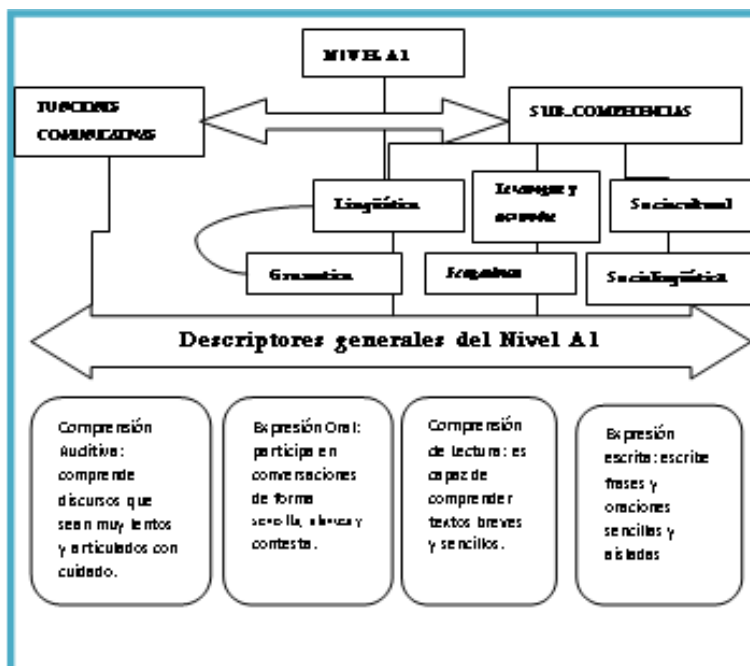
NIVEL A1

FUNCIONES COMUNICATIVAS

SUB_COMPETENCIAS

Lingüística

Lenguaje y actitudes

Sociocultural

Gramatica

Semántica

Sociolingüística

Descriptores generales del Nivel A1

Comprensión Auditiva: comprende discursos que sean muy lentos y articulados con cuidado.

Expresión Oral: participa en conversaciones de forma sencilla, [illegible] y contesta.

Comprensión de lectura: es capaz de comprender textos breves y sencillos.

Expresión escrita: escribe frases y oraciones sencillas y aisladas